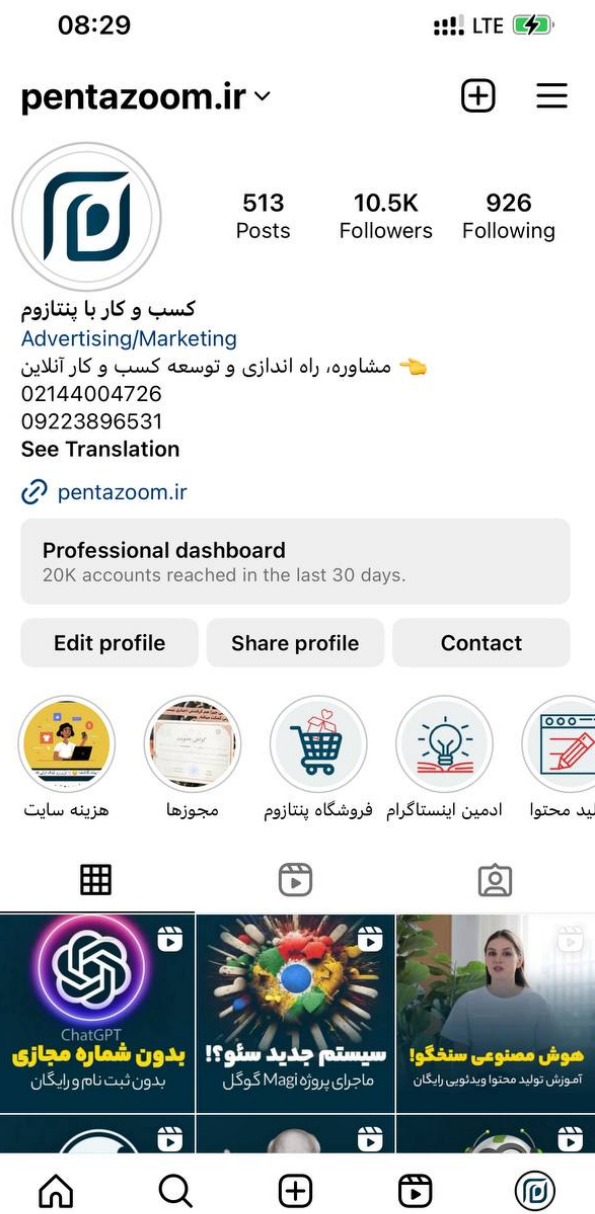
08:29

LTE

pentazoom.ir

513
Posts

10.5K
Followers

926
Following

کسب و کار با پنتازوم
Advertising/Marketing
👈 مشاوره، راه اندازی و توسعه کسب و کار آنلاین
02144004726
09223896531
See Translation

pentazoom.ir

Professional dashboard
20K accounts reached in the last 30 days.

Edit profile
Share profile
Contact

هزینه سایت
مجوزها
فروشگاه پنتازوم
ادمین اینستاگرام
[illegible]ید محتوا

ChatGPT
بدون شماره مجازی
بدون ثبت نام و رایگان

سیستم جدید سئو؟!
ماجرای پروژه Magi گوگل

هوش مصنوعی سنخگو!
آموزش تولید محتوا ویدئویی رایگان